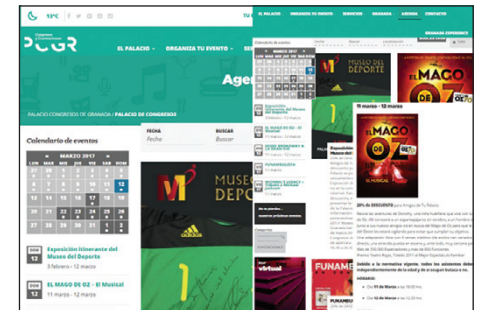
13°C

PCGR

EL PALACIO ▾ ORGANIZA TU EVENTO ▾

Age

PALACIO CONGRESOS DE GRANADA / PALACIO DE CONGRESOS

Calendario de eventos

MARZO 2017

LUN MAR MIE JUE VIE SAB DOM

12

FECHA
Fecha

BUSCAR
Buscar

DOM 12
Exposición itinerante del Museo del Deporte
3 febrero - 12 marzo

DOM 12
EL MAGO DE OZ - El Musical
11 marzo - 12 marzo

EL PALACIO ORGANIZA TU EVENTO SERVICIOS GRANADA AGENDA CONTACTO

GRANADA EXPERIENCE

Calendario de eventos

MUSEO DEL DEPORTE

EL MAGO DE OZ

EL MAGO DE OZ

11 marzo - 12 marzo

20% de DESCUENTO para Amigos de Fu Palacio

FUNAM

virtual